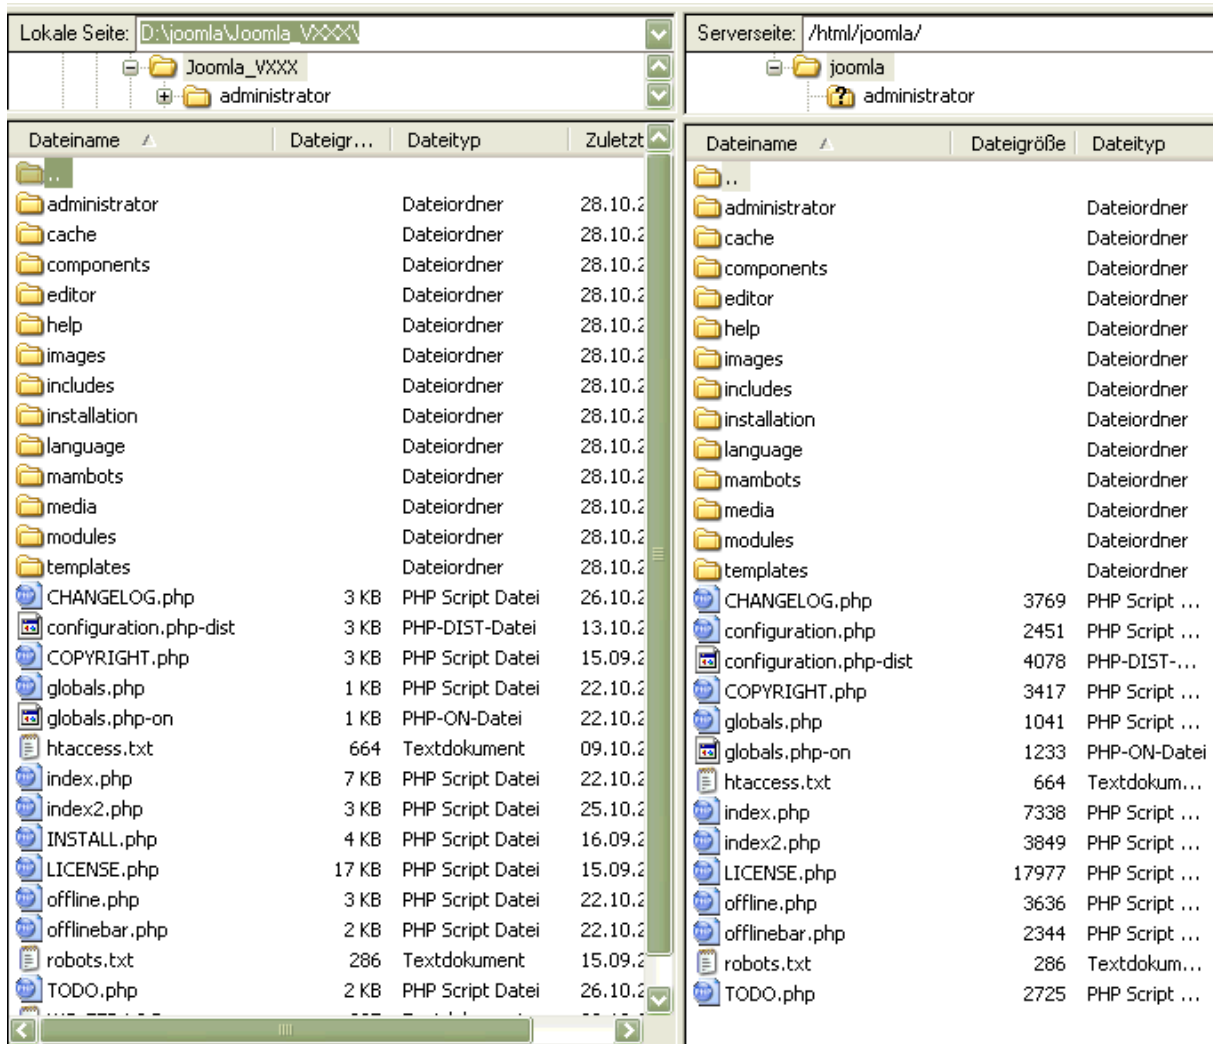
Lokale Seite: D:\joomla\Joomla_VXXX\

Joomla_VXXX
administrator

| Dateiname | Dateigr... | Dateityp | Zuletzt |
|---|---|---|---|
| .. | | | |
| administrator | | Dateiordner | 28.10.2 |
| cache | | Dateiordner | 28.10.2 |
| components | | Dateiordner | 28.10.2 |
| editor | | Dateiordner | 28.10.2 |
| help | | Dateiordner | 28.10.2 |
| images | | Dateiordner | 28.10.2 |
| includes | | Dateiordner | 28.10.2 |
| installation | | Dateiordner | 28.10.2 |
| language | | Dateiordner | 28.10.2 |
| mambots | | Dateiordner | 28.10.2 |
| media | | Dateiordner | 28.10.2 |
| modules | | Dateiordner | 28.10.2 |
| templates | | Dateiordner | 28.10.2 |
| CHANGELOG.php | 3 KB | PHP Script Datei | 26.10.2 |
| configuration.php-dist | 3 KB | PHP-DIST-Datei | 13.10.2 |
| COPYRIGHT.php | 3 KB | PHP Script Datei | 15.09.2 |
| globals.php | 1 KB | PHP Script Datei | 22.10.2 |
| globals.php-on | 1 KB | PHP-ON-Datei | 22.10.2 |
| htaccess.txt | 664 | Textdokument | 09.10.2 |
| index.php | 7 KB | PHP Script Datei | 22.10.2 |
| index2.php | 3 KB | PHP Script Datei | 25.10.2 |
| INSTALL.php | 4 KB | PHP Script Datei | 16.09.2 |
| LICENSE.php | 17 KB | PHP Script Datei | 15.09.2 |
| offline.php | 3 KB | PHP Script Datei | 22.10.2 |
| offlinebar.php | 2 KB | PHP Script Datei | 22.10.2 |
| robots.txt | 286 | Textdokument | 15.09.2 |
| TODO.php | 2 KB | PHP Script Datei | 26.10.2 |
| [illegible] | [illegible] | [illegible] | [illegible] |

Serverseite: /html/joomla/

joomla
administrator

| Dateiname | Dateigröße | Dateityp |
|---|---|---|
| .. | | |
| administrator | | Dateiordner |
| cache | | Dateiordner |
| components | | Dateiordner |
| editor | | Dateiordner |
| help | | Dateiordner |
| images | | Dateiordner |
| includes | | Dateiordner |
| installation | | Dateiordner |
| language | | Dateiordner |
| mambots | | Dateiordner |
| media | | Dateiordner |
| modules | | Dateiordner |
| templates | | Dateiordner |
| CHANGELOG.php | 3769 | PHP Script ... |
| configuration.php | 2451 | PHP Script ... |
| configuration.php-dist | 4078 | PHP-DIST-... |
| COPYRIGHT.php | 3417 | PHP Script ... |
| globals.php | 1041 | PHP Script ... |
| globals.php-on | 1233 | PHP-ON-Datei |
| htaccess.txt | 664 | Textdokum... |
| index.php | 7338 | PHP Script ... |
| index2.php | 3849 | PHP Script ... |
| LICENSE.php | 17977 | PHP Script ... |
| offline.php | 3636 | PHP Script ... |
| offlinebar.php | 2344 | PHP Script ... |
| robots.txt | 286 | Textdokum... |
| TODO.php | 2725 | PHP Script ... |